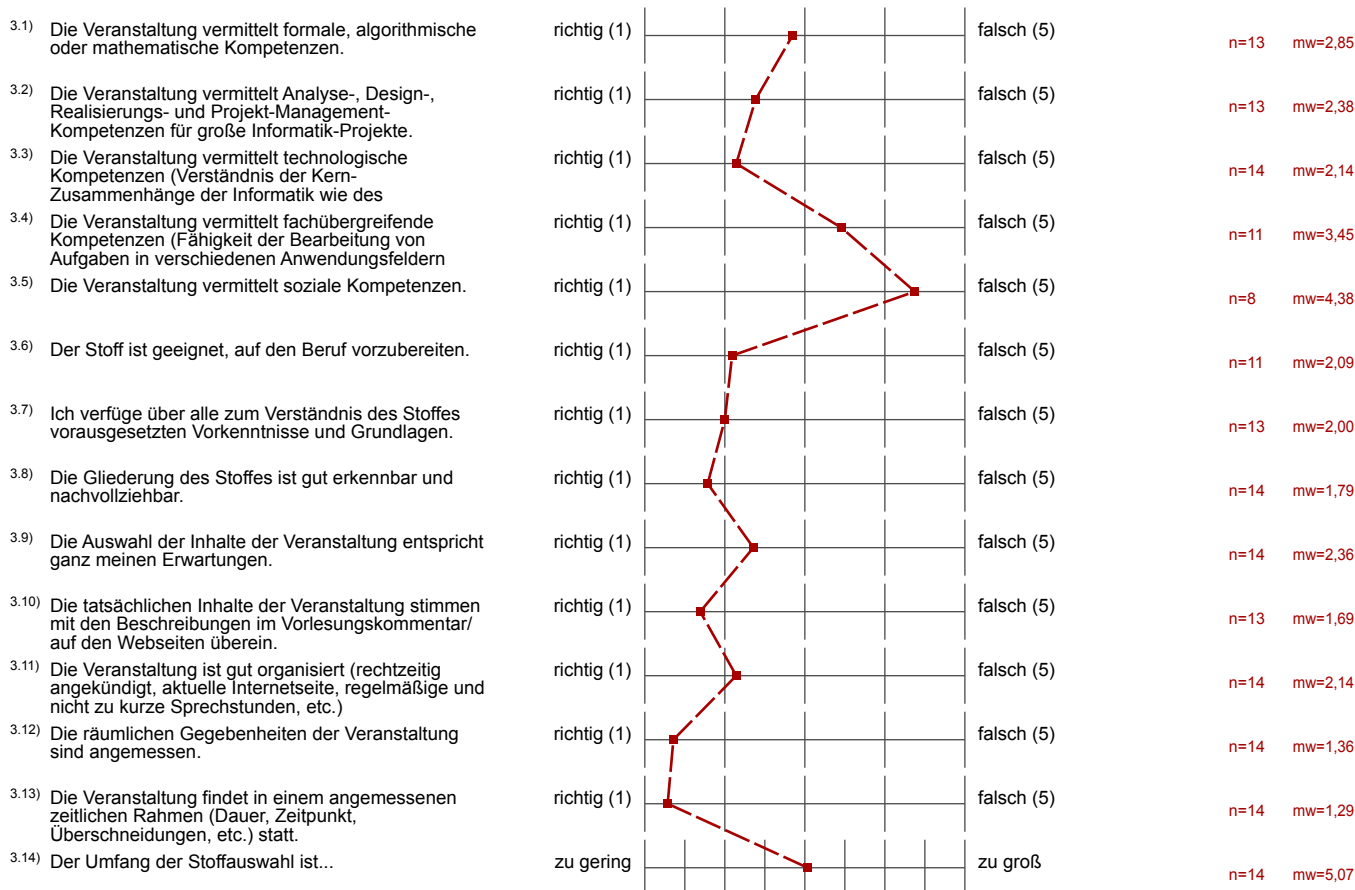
3.1) Die Veranstaltung vermittelt formale, algorithmische oder mathematische Kompetenzen. richtig (1) falsch (5) n=13 mw=2,85

3.2) Die Veranstaltung vermittelt Analyse-, Design-, Realisierungs- und Projekt-Management-Kompetenzen für große Informatik-Projekte. richtig (1) falsch (5) n=13 mw=2,38

3.3) Die Veranstaltung vermittelt technologische Kompetenzen (Verständnis der Kern-Zusammenhänge der Informatik wie des richtig (1) falsch (5) n=14 mw=2,14

3.4) Die Veranstaltung vermittelt fachübergreifende Kompetenzen (Fähigkeit der Bearbeitung von Aufgaben in verschiedenen Anwendungsfeldern richtig (1) falsch (5) n=11 mw=3,45

3.5) Die Veranstaltung vermittelt soziale Kompetenzen. richtig (1) falsch (5) n=8 mw=4,38

3.6) Der Stoff ist geeignet, auf den Beruf vorzubereiten. richtig (1) falsch (5) n=11 mw=2,09

3.7) Ich verfüge über alle zum Verständnis des Stoffes vorausgesetzten Vorkenntnisse und Grundlagen. richtig (1) falsch (5) n=13 mw=2,00

3.8) Die Gliederung des Stoffes ist gut erkennbar und nachvollziehbar. richtig (1) falsch (5) n=14 mw=1,79

3.9) Die Auswahl der Inhalte der Veranstaltung entspricht ganz meinen Erwartungen. richtig (1) falsch (5) n=14 mw=2,36

3.10) Die tatsächlichen Inhalte der Veranstaltung stimmen mit den Beschreibungen im Vorlesungskommentar/ auf den Webseiten überein. richtig (1) falsch (5) n=13 mw=1,69

3.11) Die Veranstaltung ist gut organisiert (rechtzeitig angekündigt, aktuelle Internetseite, regelmäßige und nicht zu kurze Sprechstunden, etc.) richtig (1) falsch (5) n=14 mw=2,14

3.12) Die räumlichen Gegebenheiten der Veranstaltung sind angemessen. richtig (1) falsch (5) n=14 mw=1,36

3.13) Die Veranstaltung findet in einem angemessenen zeitlichen Rahmen (Dauer, Zeitpunkt, Überschneidungen, etc.) statt. richtig (1) falsch (5) n=14 mw=1,29

3.14) Der Umfang der Stoffauswahl ist... zu gering zu groß n=14 mw=5,07